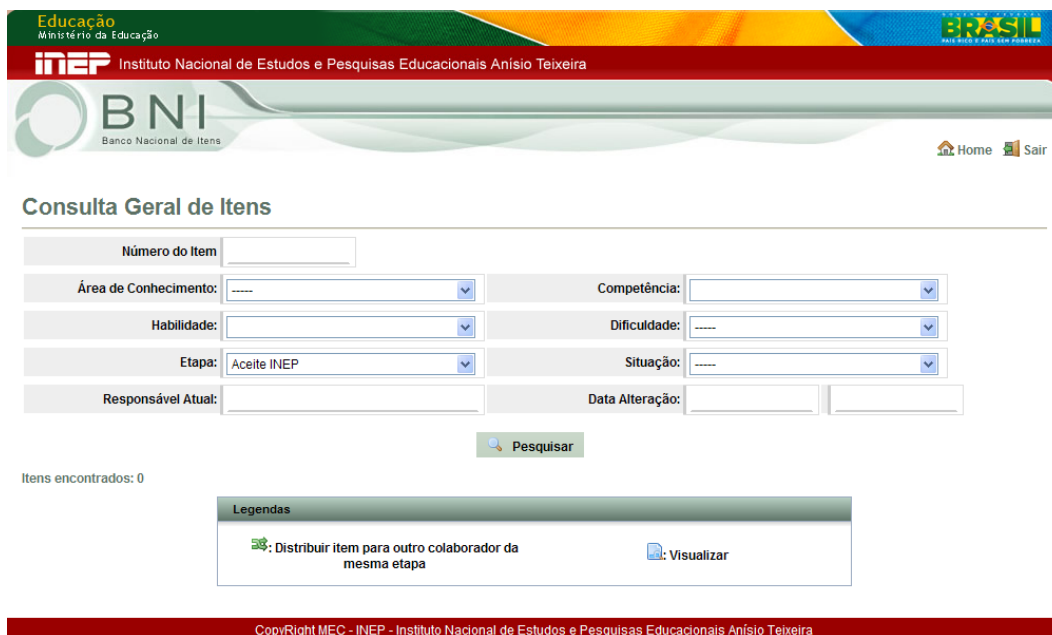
Educação
Ministério da Educação

BRASIL
PAÍS RICO É PAÍS SEM POBREZA

INEP Instituto Nacional de Estudos e Pesquisas Educacionais Anísio Teixeira

BNI
Banco Nacional de Itens

Home Sair

Consulta Geral de Itens

| | | | |
|---|---|---|---|
| Número do Item | | | |
| Área de Conhecimento: | ----- | Competência: | |
| Habilidade: | | Dificuldade: | ----- |
| Etapa: | Aceite INEP | Situação: | ----- |
| Responsável Atual: | | Data Alteração: | |

Pesquisar

Itens encontrados: 0

Legendas

: Distribuir item para outro colaborador da mesma etapa

: Visualizar

CopyRight MEC - INEP - Instituto Nacional de Estudos e Pesquisas Educacionais Anísio Teixeira